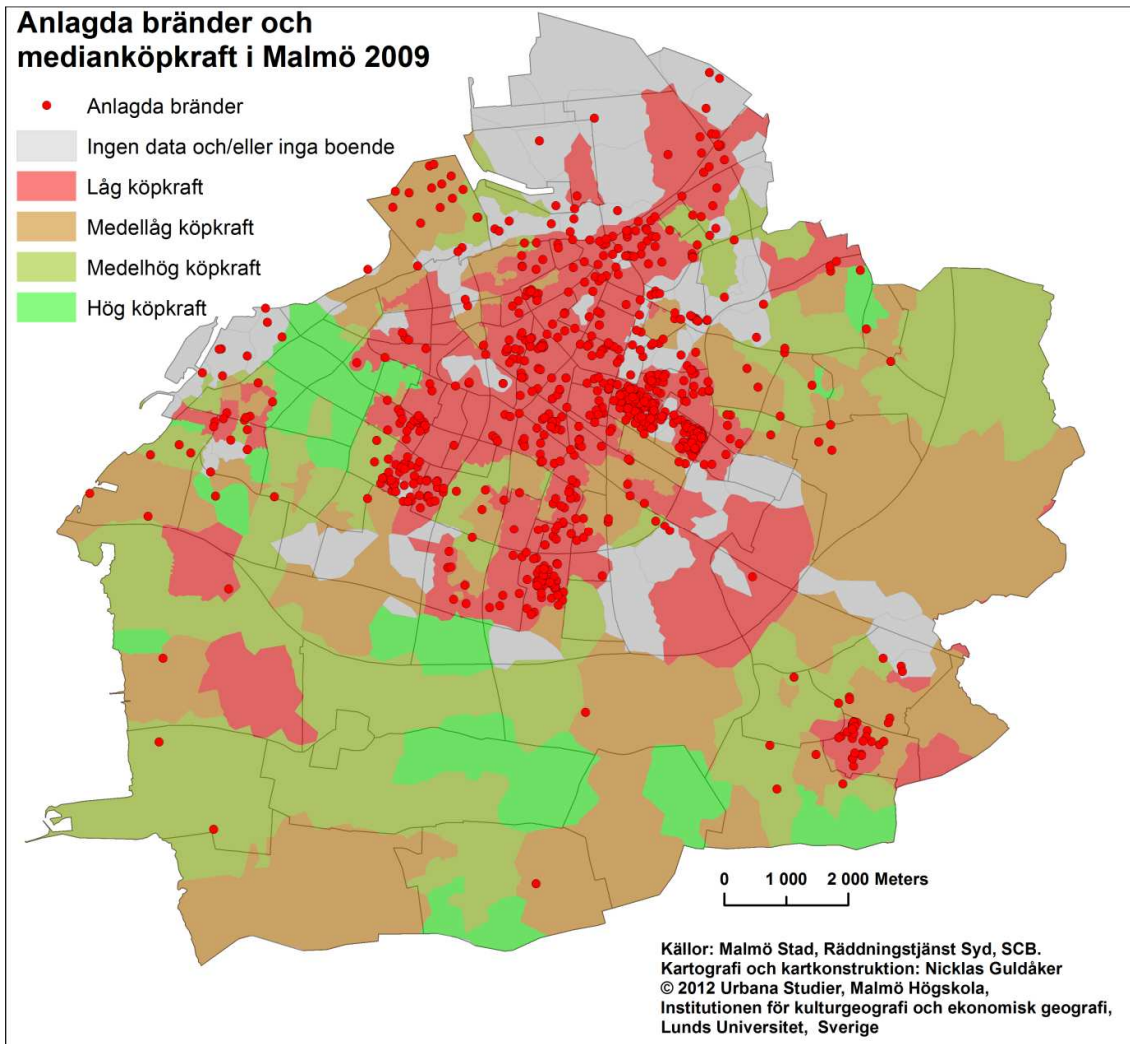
Anlagda bränder och medianköpkraft i Malmö 2009

Anlagda bränder
Ingen data och/eller inga boende
Låg köpkraft
Medellåg köpkraft
Medelhög köpkraft
Hög köpkraft

0 1 000 2 000 Meters

Källor: Malmö Stad, Räddningstjänst Syd, SCB.
Kartografi och kartkonstruktion: Nicklas Guldåker
© 2012 Urbana Studier, Malmö Högskola,
Institutionen för kulturgeografi och ekonomisk geografi,
Lunds Universitet, Sverige